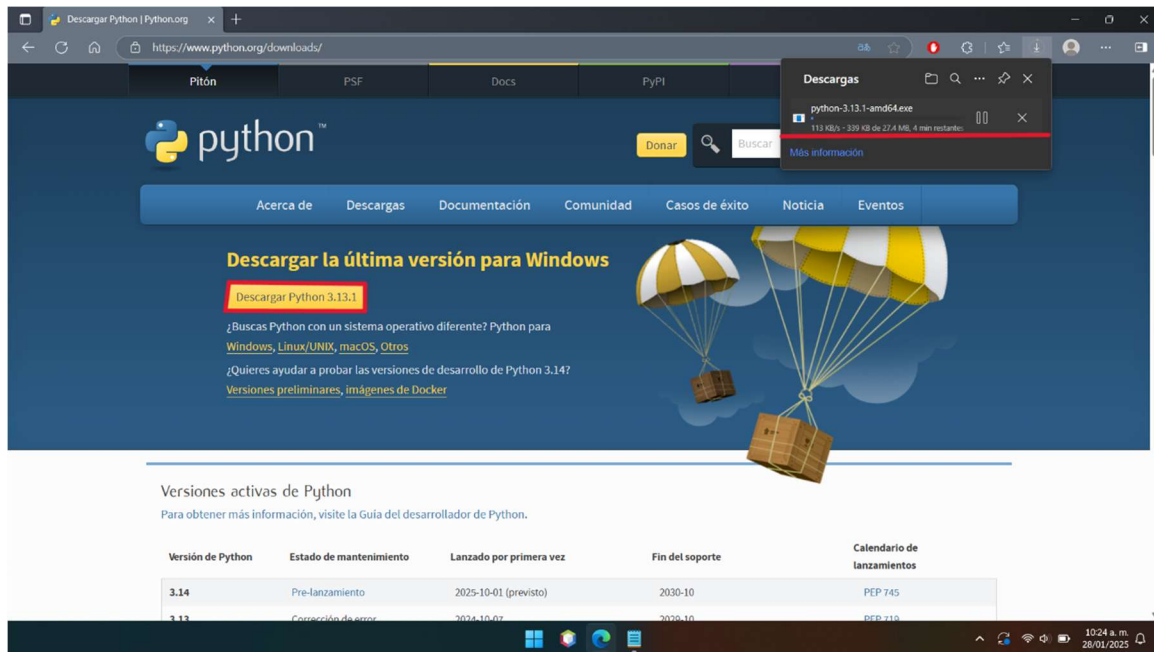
Descargar Python | Python.org

https://www.python.org/downloads/

Pitón PSF Docs PyPI

Descargas

python-3.13.1-amd64.exe

113 KB/s - 339 KB de 27.4 MB, 4 min restantes

Más información

python™

Donar

Buscar

Acerca de Descargas Documentación Comunidad Casos de éxito Noticia Eventos

Descargar la última versión para Windows

Descargar Python 3.13.1

¿Buscas Python con un sistema operativo diferente? Python para Windows, Linux/UNIX, macOS, Otros

¿Quieres ayudar a probar las versiones de desarrollo de Python 3.14? Versiones preliminares, imágenes de Docker

Versiones activas de Python

Para obtener más información, visite la Guía del desarrollador de Python.

| Versión de Python | Estado de mantenimiento | Lanzado por primera vez | Fin del soporte | Calendario de lanzamientos |
|---|---|---|---|---|
| 3.14 | Pre-lanzamiento | 2025-10-01 (previsto) | 2030-10 | PEP 745 |
| 3.13 | Corrección de error | 2024-10-07 | 2029-10 | PEP 719 |

10:24 a. m.
28/01/2025